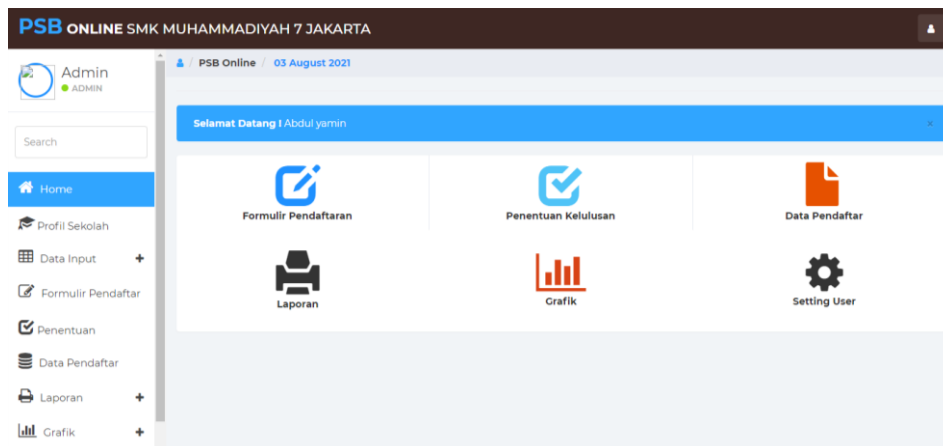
PSB ONLINE SMK MUHAMMADIYAH 7 JAKARTA

Admin
ADMIN

Search

Home
Profil Sekolah
Data Input +
Formulir Pendaftar
Penentuan
Data Pendaftar
Laporan +
Grafik +

/ PSB Online / 03 August 2021

Selamat Datang ! Abdul yamin ×

Formulir Pendaftaran
Penentuan Kelulusan
Data Pendaftar
Laporan
Grafik
Setting User